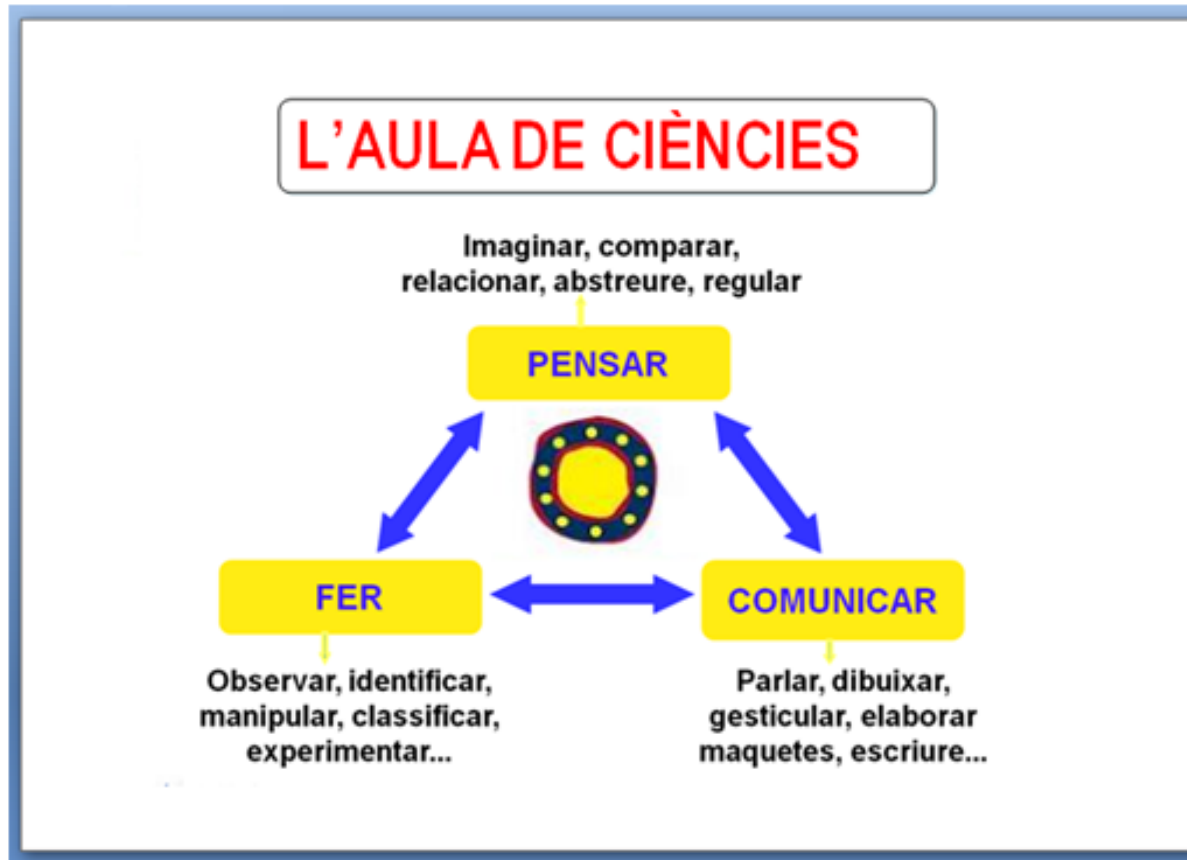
L’AULA DE CIÈNCIES

Imaginar, comparar, relacionar, abstreure, regular

PENSAR

FER

COMUNICAR

Observar, identificar, manipular, classificar, experimentar...

Parlar, dibuixar, gesticular, elaborar maquetes, escriure...